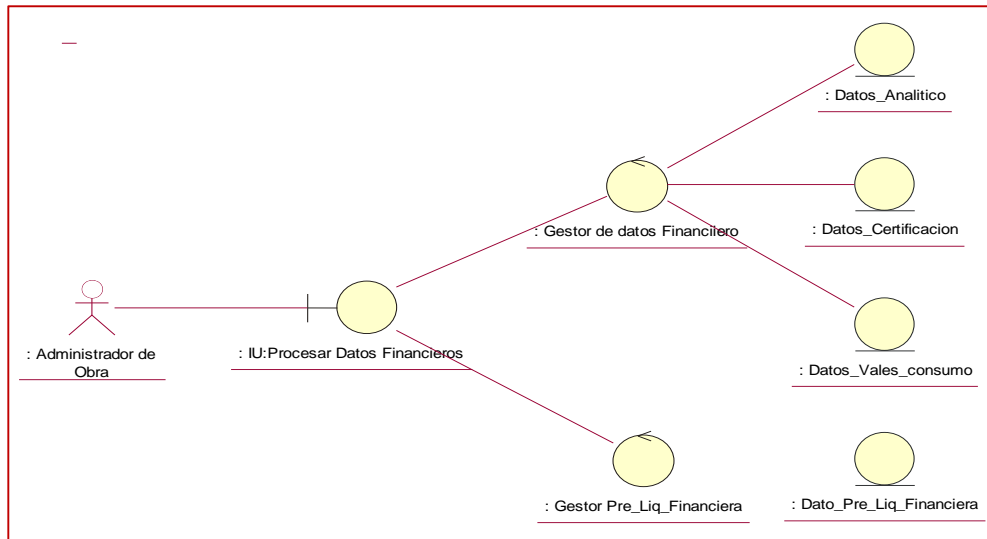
: Datos_Analitico

: Datos_Certificacion

: Gestor de datos Financiiero

: Administrador de Obra

: IU:Procesar Datos Financieros

: Datos_Vales_consumo

: Gestor Pre_Liq_Financiera

: Dato_Pre_Liq_Financiera